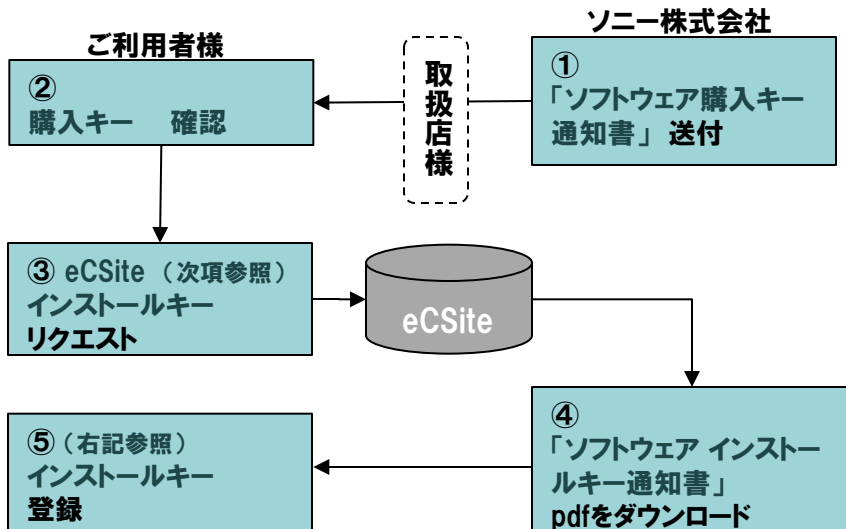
ソニー株式会社

ご利用者様

①
「ソフトウェア購入キー通知書」 送付

取扱店様

②
購入キー　確認

③ eCSite （次項参照）
インストールキー
リクエスト

eCSite

④
「ソフトウェア インストールキー通知書」
pdfをダウンロード

⑤（右記参照）
インストールキー
登録